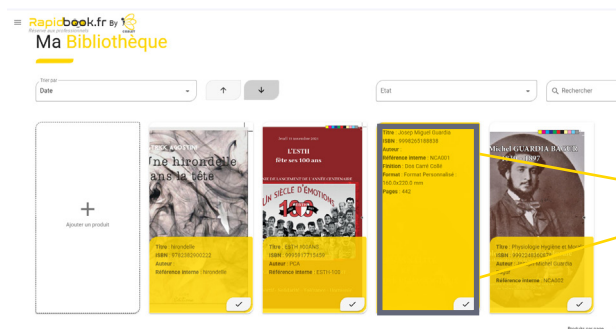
≡ Rapidbook.fr By COREP
Réservé aux professionnels

Ma Bibliothèque

Trier par
Date

Etat

Recherche

Ajouter un produit

Une hirondelle dans la tête

Titre : hirondelle
ISBN : 9782382800221
Auteur :
Référence interne : hirondelle

L'ESTH fête ses 100 ans
Un siècle d'émotions

Titre : ESTH 100 ANS
ISBN : 9791517771549
Auteur : FCA
Référence interne : ESTH 100

Titre : Josep Miquel Guardia
ISBN : 9999265188838
Auteur :
Référence interne : NCA001
Finition : Dos Carré Collé
Format : Format Personnalisé : 160.0x220.0 mm
Pages : 442

Michel GUARDIA BAGUR
1830 - 1897

Titre : Physiologie Hygiène et Morale
ISBN : 9992248365
Auteur : Josep Michel Guardia Bagur
Référence interne : NCA002